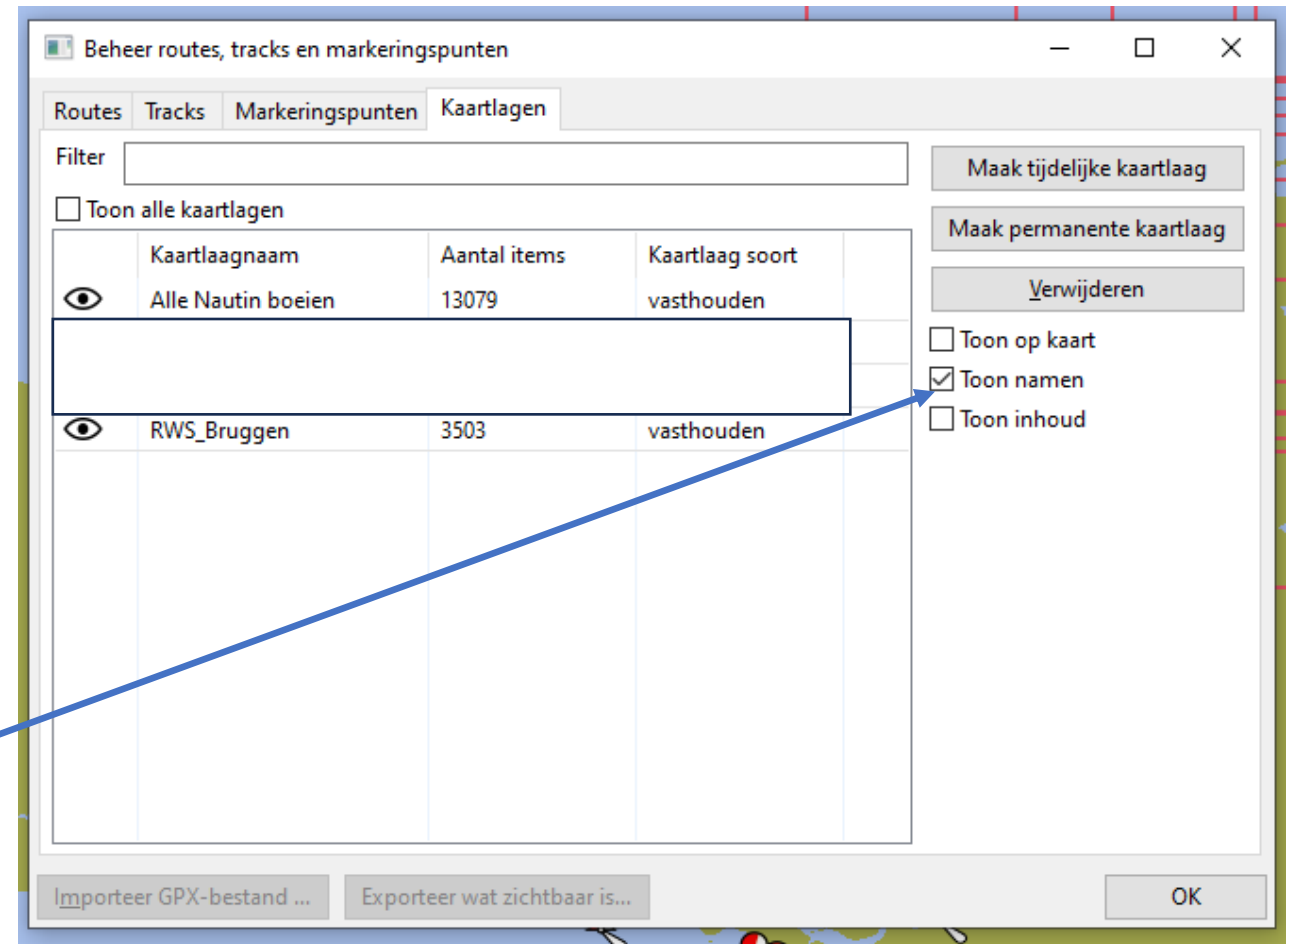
Beheer routes, tracks en markeringspunten

Routes | Tracks | Markeringspunten | Kaartlagen

Filter

Toon alle kaartlagen

| | Kaartlaagnaam | Aantal items | Kaartlaag soort |
|---|---|---|---|
| | Alle Nautin boeien | 13079 | vasthouden |
| | RWS_Bruggen | 3503 | vasthouden |

Maak tijdelijke kaartlaag

Maak permanente kaartlaag

Verwijderen

Toon op kaart

Toon namen

Toon inhoud

Importeer GPX-bestand ...

Exporteer wat zichtbaar is...

OK